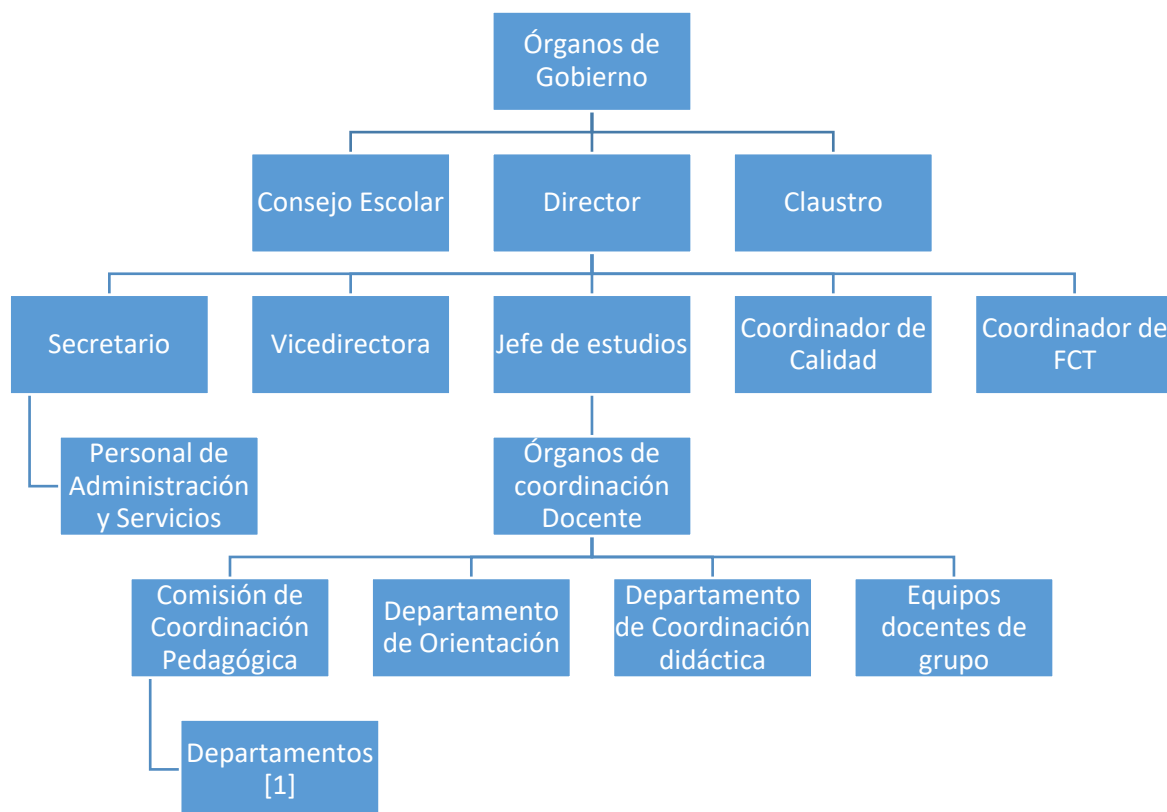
Órganos de Gobierno

Consejo Escolar

Director

Claustro

Secretario

Vicedirectora

Jefe de estudios

Coordinador de Calidad

Coordinador de FCT

Personal de Administración y Servicios

Órganos de coordinación Docente

Comisión de Coordinación Pedagógica

Departamento de Orientación

Departamento de Coordinación didáctica

Equipos docentes de grupo

Departamentos [1]